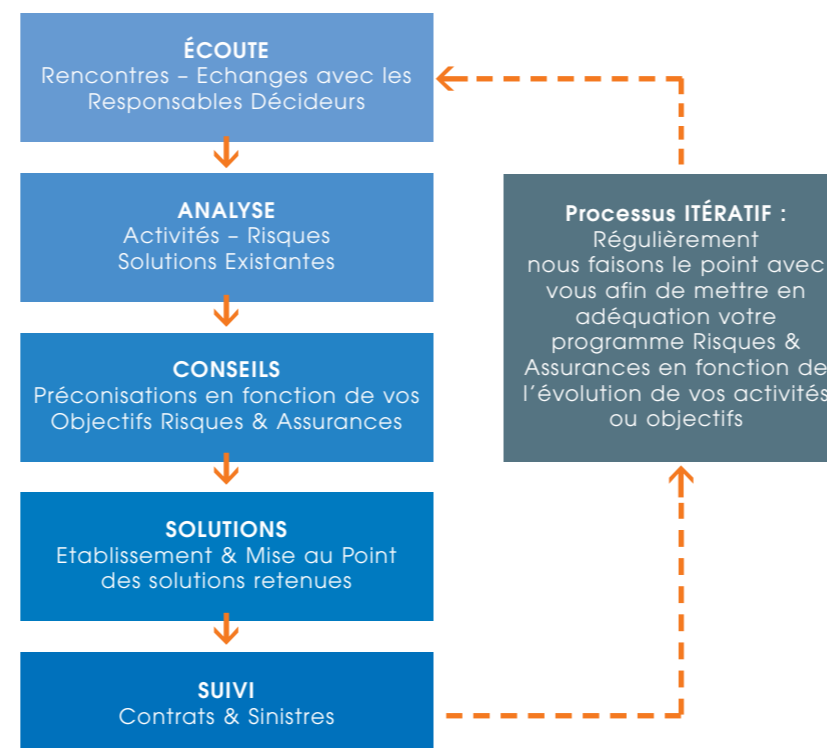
ÉCOUTE
Rencontres – Echanges avec les Responsables Décideurs

ANALYSE
Activités – Risques
Solutions Existantes

CONSEILS
Préconisations en fonction de vos Objectifs Risques & Assurances

SOLUTIONS
Etablissement & Mise au Point des solutions retenues

SUIVI
Contrats & Sinistres

Processus ITÉRATIF :
Régulièrement nous faisons le point avec vous afin de mettre en adéquation votre programme Risques & Assurances en fonction de l'évolution de vos activités ou objectifs